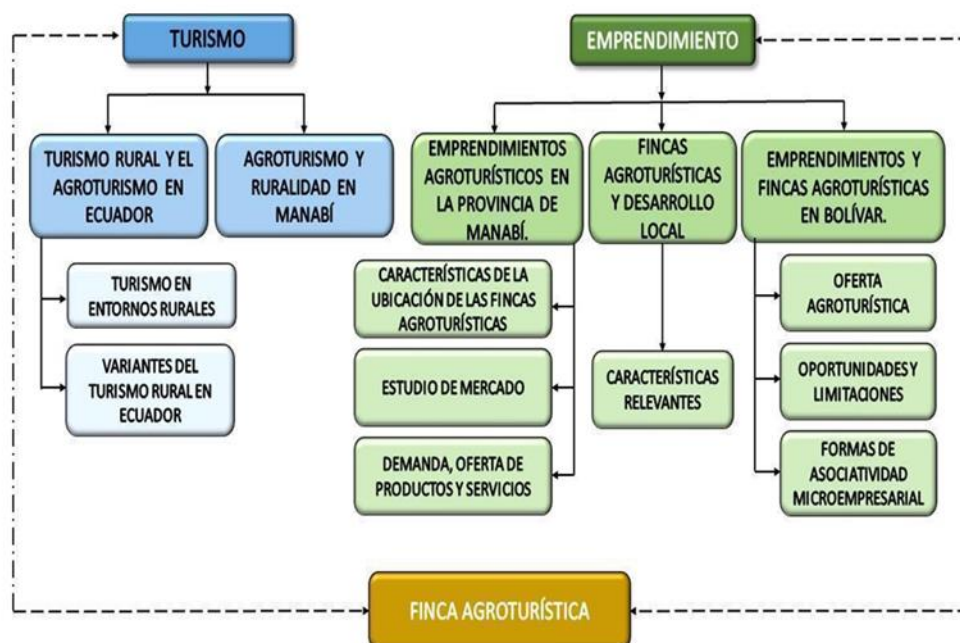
TURISMO

EMPRENDIMIENTO

TURISMO RURAL Y EL AGROTURISMO EN ECUADOR

AGROTURISMO Y RURALIDAD EN MANABÍ

TURISMO EN ENTORNOS RURALES

VARIANTES DEL TURISMO RURAL EN ECUADOR

EMPRENDIMIENTOS AGROTURÍSTICOS EN LA PROVINCIA DE MANABÍ.

FINCAS AGROTURÍSTICAS Y DESARROLLO LOCAL

EMPRENDIMIENTOS Y FINCAS AGROTURÍSTICAS EN BOLÍVAR.

CARACTERÍSTICAS DE LA UBICACIÓN DE LAS FINCAS AGROTURÍSTICAS

ESTUDIO DE MERCADO

DEMANDA, OFERTA DE PRODUCTOS Y SERVICIOS

CARACTERÍSTICAS RELEVANTES

OFERTA AGROTURÍSTICA

OPORTUNIDADES Y LIMITACIONES

FORMAS DE ASOCIATIVIDAD MICROEMPRESARIAL

FINCA AGROTURÍSTICA